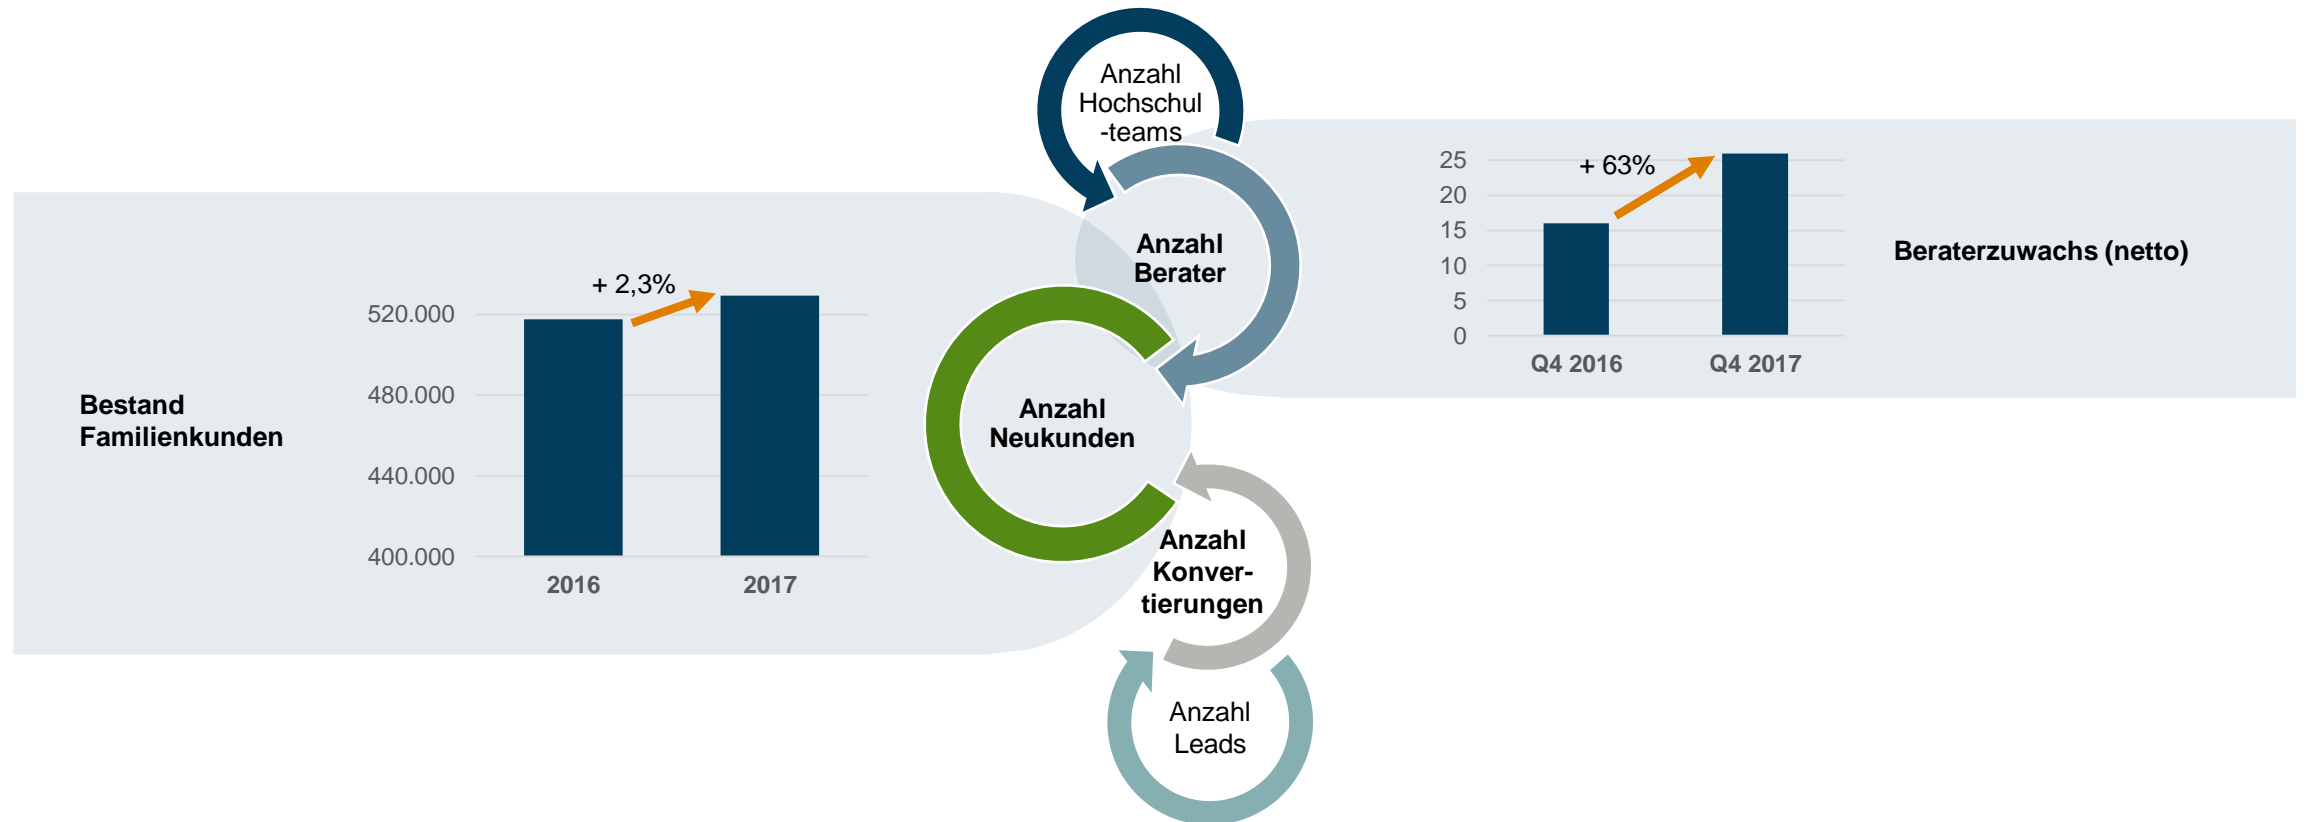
Bestand Familienkunden

+ 2,3%

520.000
480.000
440.000
400.000

2016
2017

Anzahl Hochschul-teams

Anzahl Berater

Anzahl Neukunden

Anzahl Konver-tierungen

Anzahl Leads

+ 63%

25
20
15
10
5
0

Q4 2016
Q4 2017

Beraterzuwachs (netto)